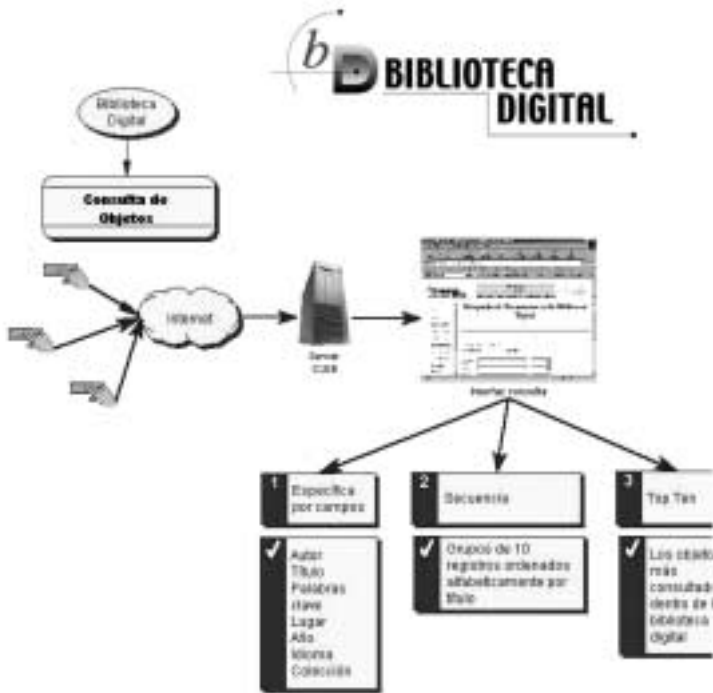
b BIBLIOTECA DIGITAL

Biblioteca Digital

Consulta de Objetos

Internet

Server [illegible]

Interfaz consulta

1 Específica por campos

Autor
Título
Palabras clave
Lugar
Año
Idioma
Colección

2 Secuencia

Grupos de 10 registros ordenados alfabéticamente por título

3 Top Ten

Los objeto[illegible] más consultad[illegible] dentro de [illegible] biblioteca digital